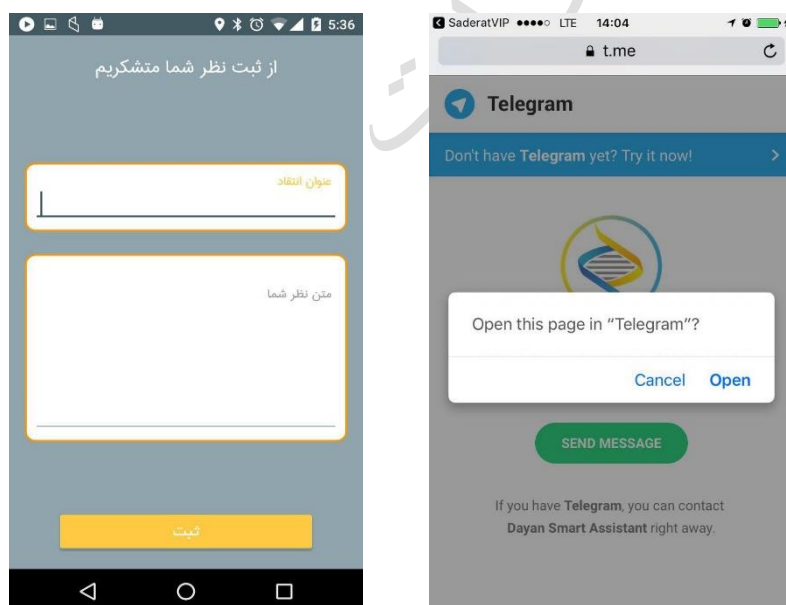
5:36

از ثبت نظر شما متشکریم

عنوان انتقاد

متن نظر شما

ثبت

SaderatVIP LTE 14:04

t.me

Telegram

Don't have Telegram yet? Try it now!

Open this page in "Telegram"?

Cancel Open

SEND MESSAGE

If you have Telegram, you can contact Dayan Smart Assistant right away.